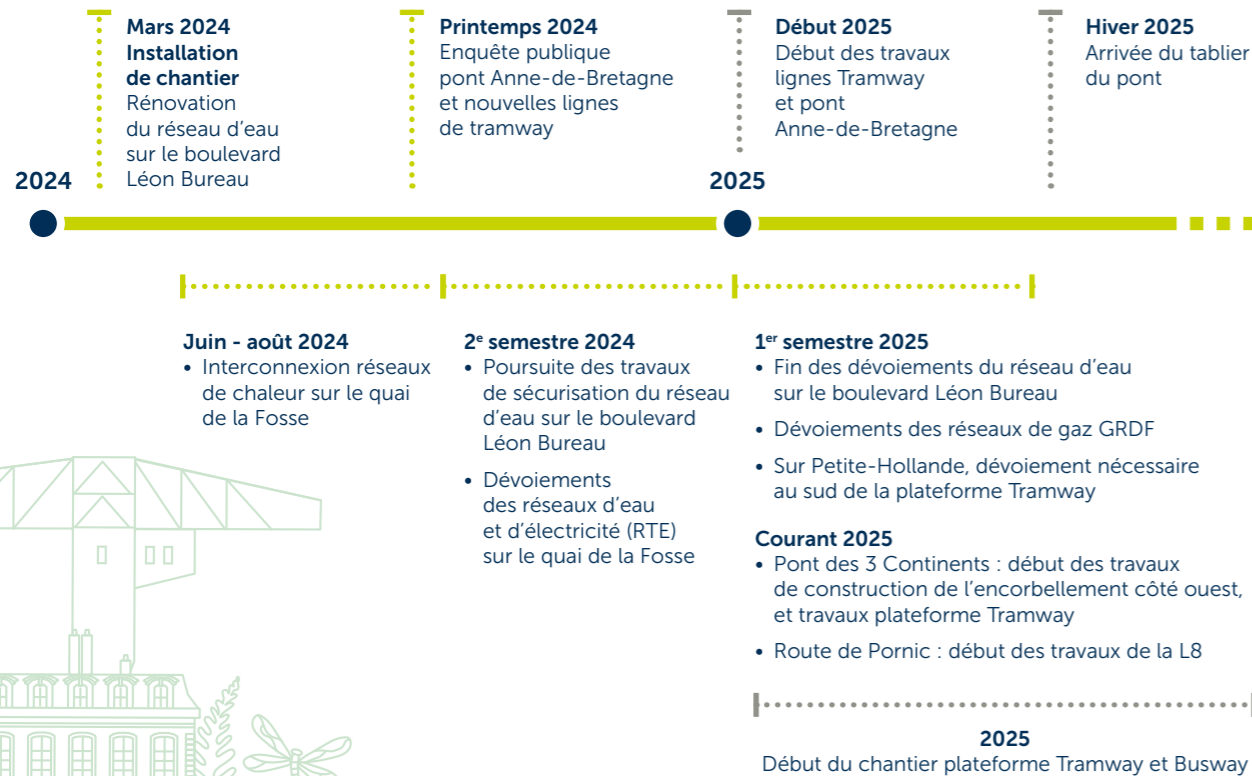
2024

Mars 2024
Installation de chantier
Rénovation du réseau d'eau sur le boulevard Léon Bureau

Printemps 2024
Enquête publique pont Anne-de-Bretagne et nouvelles lignes de tramway

2025

Début 2025
Début des travaux lignes Tramway et pont Anne-de-Bretagne

Hiver 2025
Arrivée du tablier du pont

Juin - août 2024
• Interconnexion réseaux de chaleur sur le quai de la Fosse

2$^{e}$ semestre 2024
• Poursuite des travaux de sécurisation du réseau d'eau sur le boulevard Léon Bureau
• Dévoiements des réseaux d'eau et d'électricité (RTE) sur le quai de la Fosse

1$^{er}$ semestre 2025
• Fin des dévoiements du réseau d'eau sur le boulevard Léon Bureau
• Dévoiements des réseaux de gaz GRDF
• Sur Petite-Hollande, dévoiement nécessaire au sud de la plateforme Tramway

Courant 2025
• Pont des 3 Continents : début des travaux de construction de l'encorbellement côté ouest, et travaux plateforme Tramway
• Route de Pornic : début des travaux de la L8

2025
Début du chantier plateforme Tramway et Busway